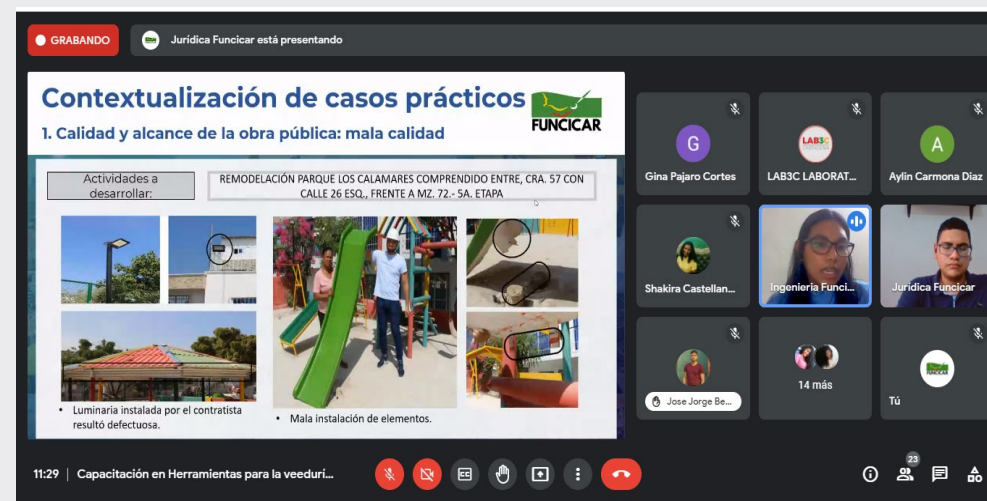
GRABANDO

Jurídica Funcicar está presentando

Contextualización de casos prácticos

1. Calidad y alcance de la obra pública: mala calidad

FUNCICAR

| Actividades a desarrollar: | REMODELACIÓN PARQUE LOS CALAMARES COMPRENDIDO ENTRE, CRA. 57 CON CALLE 26 ESQ., FRENTE A MZ. 72.- 5A. ETAPA |
|---|---|

• Luminaria instalada por el contratista resultó defectuosa.

• Mala instalación de elementos.

G
Gina Pajaro Cortes

LAB3C
LAB3C LABORAT...

A
Aylin Carmona Diaz

Shakira Castellan...

Ingenieria Funci...

Jurídica Funcicar

Jose Jorge Be...

14 más

Tú

11:29 | Capacitación en Herramientas para la veedurí...

23